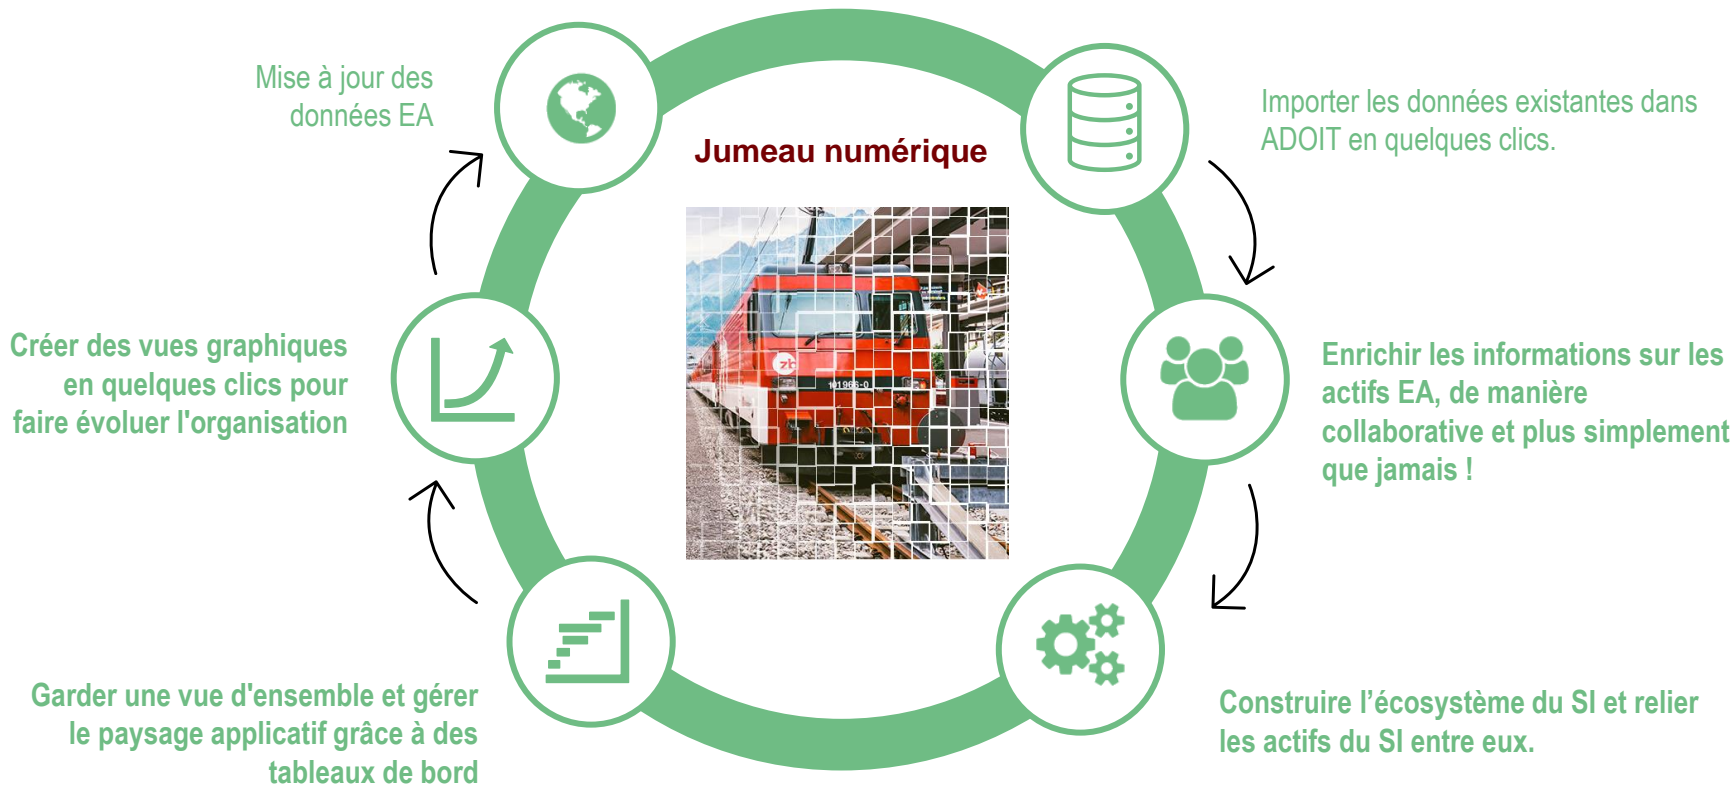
Jumeau numérique

Importer les données existantes dans ADOIT en quelques clics.

Enrichir les informations sur les actifs EA, de manière collaborative et plus simplement que jamais !

Construire l’écosystème du SI et relier les actifs du SI entre eux.

Garder une vue d'ensemble et gérer le paysage applicatif grâce à des tableaux de bord

Créer des vues graphiques en quelques clics pour faire évoluer l'organisation

Mise à jour des données EA